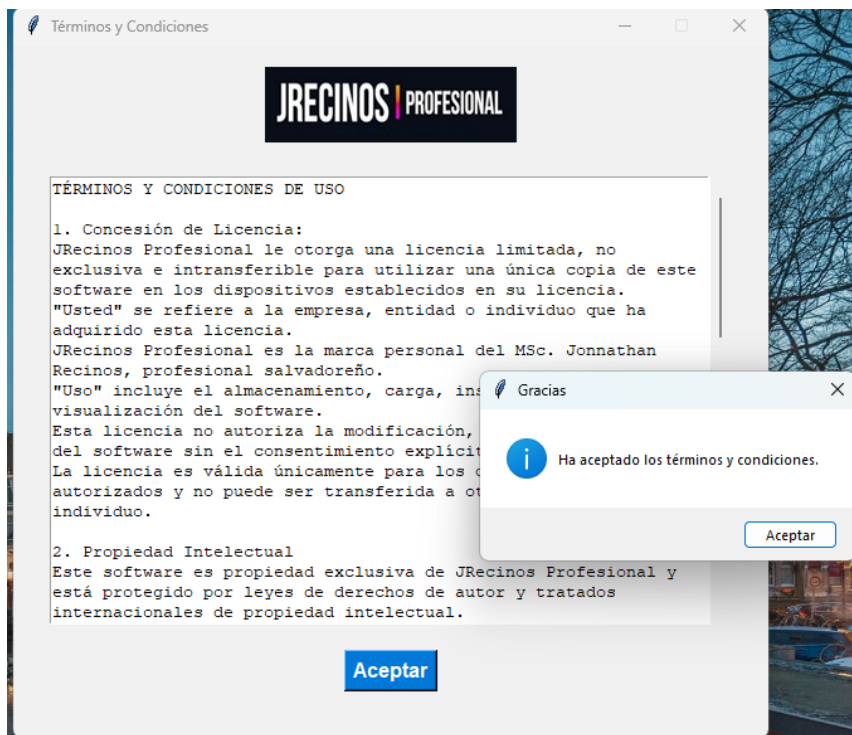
Términos y Condiciones

JRECINOS | PROFESIONAL

TÉRMINOS Y CONDICIONES DE USO

1. Concesión de Licencia:
JRecinos Profesional le otorga una licencia limitada, no exclusiva e intransferible para utilizar una única copia de este software en los dispositivos establecidos en su licencia.
"Usted" se refiere a la empresa, entidad o individuo que ha adquirido esta licencia.
JRecinos Profesional es la marca personal del MSc. Jonnathan Recinos, profesional salvadoreño.
"Uso" incluye el almacenamiento, carga, ins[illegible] visualización del software.
Esta licencia no autoriza la modificación, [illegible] del software sin el consentimiento explícit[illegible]
La licencia es válida únicamente para los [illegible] autorizados y no puede ser transferida a ot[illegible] individuo.

2. Propiedad Intelectual
Este software es propiedad exclusiva de JRecinos Profesional y está protegido por leyes de derechos de autor y tratados internacionales de propiedad intelectual.

Aceptar

Gracias

Ha aceptado los términos y condiciones.

Aceptar